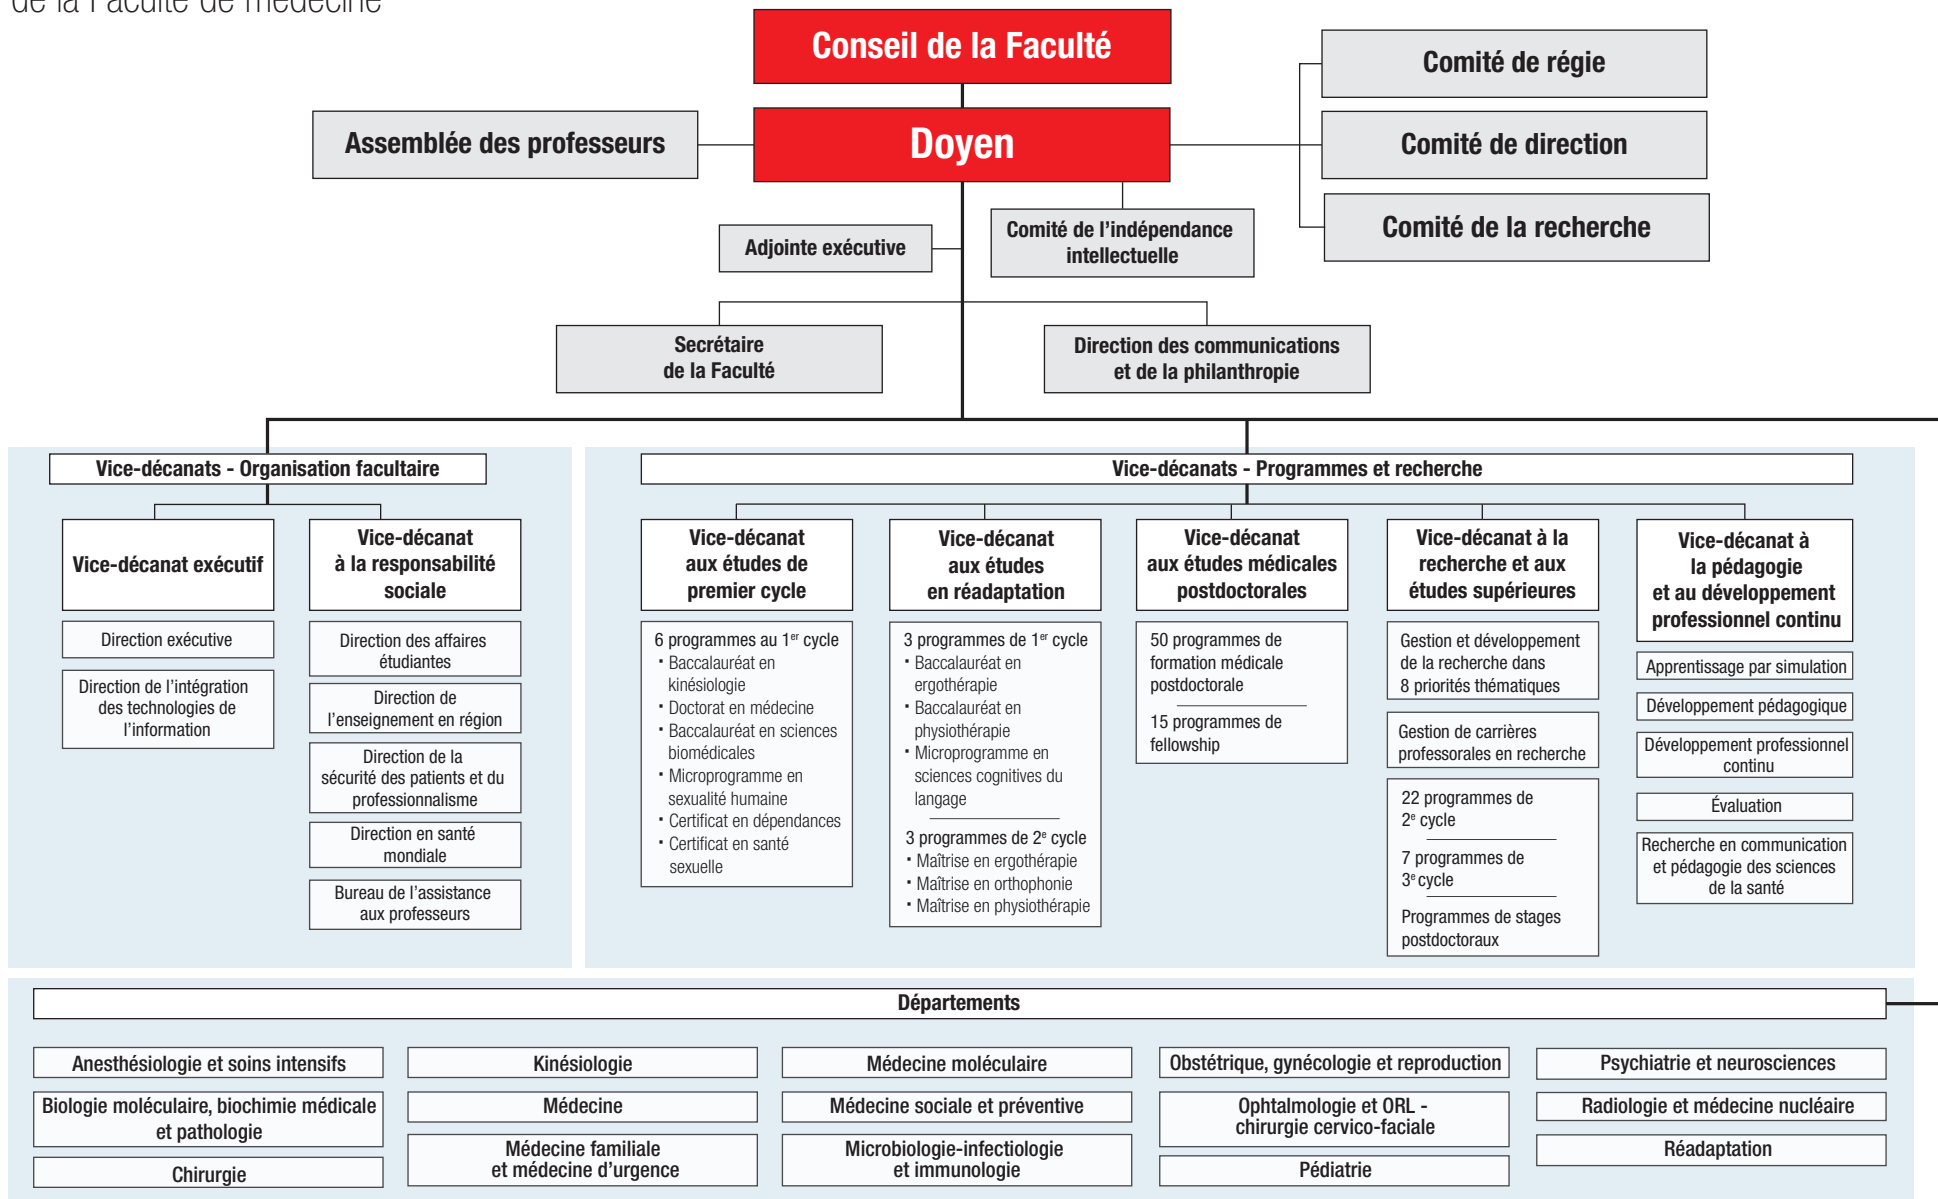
de la Faculté de médecine

Conseil de la Faculté

Comité de régie

Assemblée des professeurs

Doyen

Comité de direction

Comité de la recherche

Adjointe exécutive

Comité de l'indépendance intellectuelle

Secrétaire de la Faculté

Direction des communications et de la philanthropie

Vice-décanats - Organisation facultaire

Vice-décanat exécutif

Direction exécutive

Direction de l'intégration des technologies de l'information

Vice-décanat à la responsabilité sociale

Direction des affaires étudiantes

Direction de l'enseignement en région

Direction de la sécurité des patients et du professionnalisme

Direction en santé mondiale

Bureau de l'assistance aux professeurs

Vice-décanats - Programmes et recherche

Vice-décanat aux études de premier cycle

6 programmes au $1^{er}$ cycle
• Baccalauréat en kinésiologie
• Doctorat en médecine
• Baccalauréat en sciences biomédicales
• Microprogramme en sexualité humaine
• Certificat en dépendances
• Certificat en santé sexuelle

Vice-décanat aux études en réadaptation

3 programmes de $1^{er}$ cycle
• Baccalauréat en ergothérapie
• Baccalauréat en physiothérapie
• Microprogramme en sciences cognitives du langage

3 programmes de $2^{e}$ cycle
• Maîtrise en ergothérapie
• Maîtrise en orthophonie
• Maîtrise en physiothérapie

Vice-décanat aux études médicales postdoctorales

50 programmes de formation médicale postdoctorale

15 programmes de fellowship

Vice-décanat à la recherche et aux études supérieures

Gestion et développement de la recherche dans 8 priorités thématiques

Gestion de carrières professorales en recherche

22 programmes de $2^{e}$ cycle

7 programmes de $3^{e}$ cycle

Programmes de stages postdoctoraux

Vice-décanat à la pédagogie et au développement professionnel continu

Apprentissage par simulation

Développement pédagogique

Développement professionnel continu

Évaluation

Recherche en communication et pédagogie des sciences de la santé

Départements

Anesthésiologie et soins intensifs

Biologie moléculaire, biochimie médicale et pathologie

Chirurgie

Kinésiologie

Médecine

Médecine familiale et médecine d'urgence

Médecine moléculaire

Médecine sociale et préventive

Microbiologie-infectiologie et immunologie

Obstétrique, gynécologie et reproduction

Ophtalmologie et ORL - chirurgie cervico-faciale

Pédiatrie

Psychiatrie et neurosciences

Radiologie et médecine nucléaire

Réadaptation